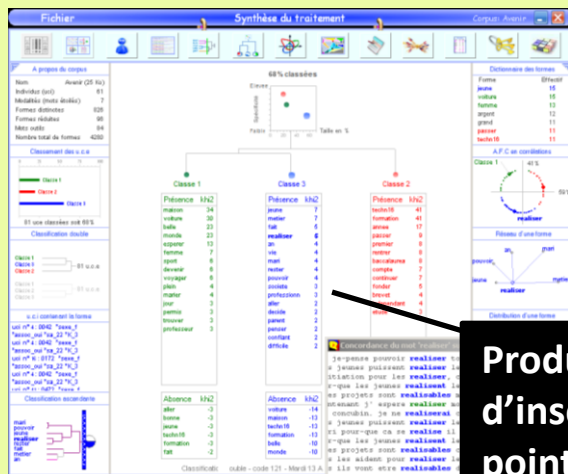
Fichier

Synthèse du traitement

Corpus: Avenir

A propos du corpus

| Nom | Avenir (25 lic) |
|---|---|
| Individus (uci) | 61 |
| Modalités (mots étoilés) | 7 |
| Formes distinctes | 826 |
| Formes réduites | 98 |
| Mots outils | 84 |
| Nombre total de formes | 4280 |

Classement des u.c.e

Classe 1
Classe 2
Classe 3

61 uce classées soit 68 %

Classification double

Classe 1
Classe 3
Classe 2

61 u.c.e

u.c.i contenant la forme

Classification ascendante

68% classées

Elevée
Spécificité
Faible
Taille en %

Classe 1

| Présence | khi2 |
|---|---|
| maison | 34 |
| voiture | 30 |
| belle | 23 |
| monde | 23 |
| experer | 13 |
| femme | 7 |
| sport | 6 |
| devenir | 6 |
| voyager | 6 |
| plein | 4 |
| métier | 4 |
| jour | 4 |
| permis | 3 |
| trouver | 3 |
| professeur | 3 |

| Absence | khi2 |
|---|---|
| aller | -3 |
| bonne | -3 |
| jeune | -3 |
| techn18 | -3 |
| formation | -3 |
| fait | -2 |

Classe 3

| Présence | khi2 |
|---|---|
| jeune | 7 |
| metier | 7 |
| fait | 6 |
| realiser | 6 |
| an | 4 |
| vie | 4 |
| mari | 4 |
| rester | 4 |
| pouvoir | 4 |
| société | 3 |
| profession | 3 |
| aller | 3 |
| decide | 2 |
| parent | 2 |
| penser | 2 |
| confiant | 2 |
| difficile | 2 |

| Absence | khi2 |
|---|---|
| voiture | -14 |
| maison | -13 |
| techn18 | -10 |
| formation | -13 |
| belle | -10 |
| monde | -8 |

Classe 2

| Présence | khi2 |
|---|---|
| techn18 | 41 |
| formation | 41 |
| aimer | 17 |
| passer | 9 |
| premier | 8 |
| rentrer | 8 |
| baccalaureat | 6 |
| compte | 6 |
| continuer | 7 |
| fonder | 5 |
| brevet | 4 |

Concordance du mot "realiser"

je-pense pouvoir realiser
s jeunes puissent realiser
viation pour les realiser
r-que les jeunes realisent
es projets sont realisables
stenant j' espere realiser
concubin, je ne realiserai
s jeunes puissent realiser
ri pour-que ca se realise
r-que les jeunes realisent
es projets sont realisables
ls aident pour realiser
s ils vont etre realisables

Dictionnaire des formes

| Forme | Effectif |
|---|---|
| jeune | 15 |
| voiture | 16 |
| femme | 13 |
| argent | 12 |
| grand | 11 |
| passer | 11 |
| techn18 | 11 |

A.F.C en corrélations

Classe 1
41 %
realiser

Réseau d'une forme

an
mari
pouvoir
jeune
realiser
métier

Distribution d'une forme

Classification ... ouble - code 121 - Mardi 13 A

Produ
d'inse
point